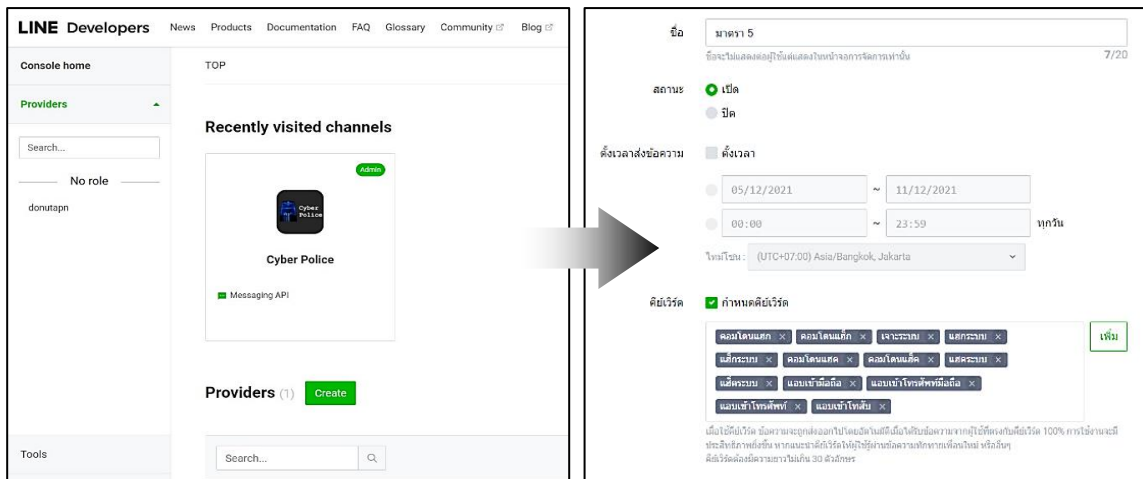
LINE Developers News Products Documentation FAQ Glossary Community Blog

Console home

Providers

Search...

No role

donutapn

Tools

TOP

Recently visited channels

Admin

Cyber Police

Cyber Police

Messaging API

Providers (1) Create

Search...

ชื่อ มาตรา 5

ชื่อจะไม่แสดงต่อผู้ใช้แต่แสดงในหน้าจอการจัดการเท่านั้น 7/20

สถานะ เปิด

ปิด

ตั้งเวลาส่งข้อความ ตั้งเวลา

05/12/2021 ~ 11/12/2021

00:00 ~ 23:59 ทุกวัน

ไทม์โซน : (UTC+07:00) Asia/Bangkok, Jakarta

คีย์เวิร์ด กำหนดคีย์เวิร์ด

คอมโดนแฮก × คอมโดนแฮ็ก × เจาะระบบ × แฮกระบบ ×

แฮ็กระบบ × คอมโดนแฮค × คอมโดนแฮ็ค × แฮคระบบ ×

แฮ็คระบบ × แอบเข้ามือถือ × แอบเข้าโทรศัพท์มือถือ ×

แอบเข้าโทรศัพท์ × แอบเข้าไลน์ ×

เพิ่ม

เมื่อใช้คีย์เวิร์ด ข้อความจะถูกส่งออกไปโดยอัตโนมัติเมื่อได้รับข้อความจากผู้ใช้ที่ตรงกับคีย์เวิร์ด 100% การใช้งานจะมีประสิทธิภาพยิ่งขึ้น หากแนะนำคีย์เวิร์ดให้ผู้ใช้ผ่านข้อความทักทายเพื่อนใหม่ หรืออื่นๆ

คีย์เวิร์ดต้องมีความยาวไม่เกิน 30 ตัวอักษร